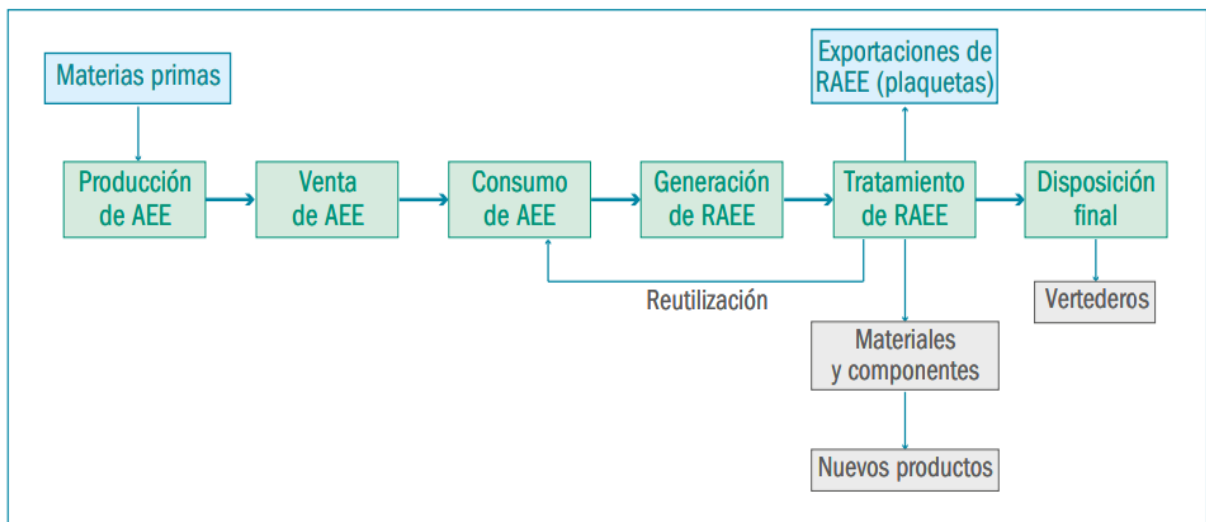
Materias primas

Producción de AEE

Venta de AEE

Consumo de AEE

Generación de RAEE

Exportaciones de RAEE (plaquetas)

Tratamiento de RAEE

Disposición final

Reutilización

Vertederos

Materiales y componentes

Nuevos productos